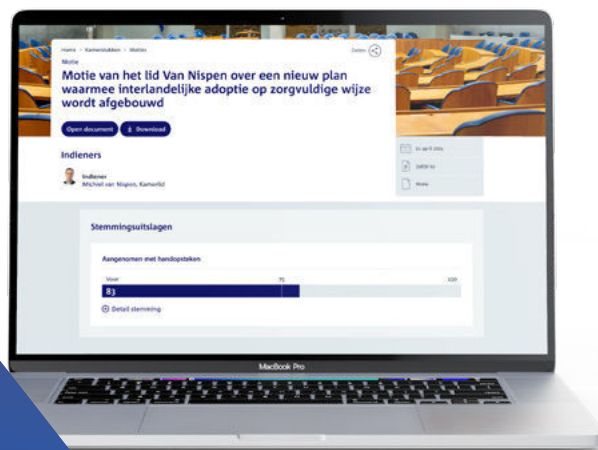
Home > Kamerstukken > Moties

Delen

Motie

Motie van het lid Van Nispen over een nieuw plan waarmee interlandelijke adoptie op zorgvuldige wijze wordt afgebouwd

Open document

Download

Indieners

Indiener
Michiel van Nispen, Kamerlid

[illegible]

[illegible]

Motie

Stemmingsuitslagen

Aangenomen met handopsteken

Voor

75

150

83

Detail stemming

MacBook Pro